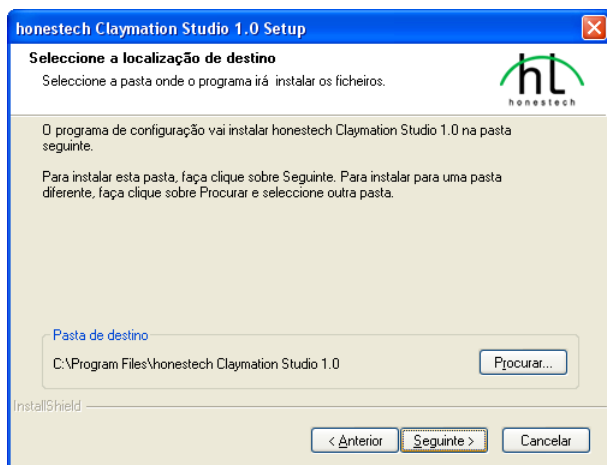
honestech Claymation Studio 1.0 Setup

Seleccione a localização de destino
Seleccione a pasta onde o programa irá instalar os ficheiros.

hL
honestech

O programa de configuração vai instalar honestech Claymation Studio 1.0 na pasta seguinte.

Para instalar esta pasta, faça clique sobre Seguinte. Para instalar para uma pasta diferente, faça clique sobre Procurar e seleccione outra pasta.

Pasta de destino
C:\Program Files\honestech Claymation Studio 1.0

Procurar...

InstallShield

< Anterior
Seguinte >
Cancelar